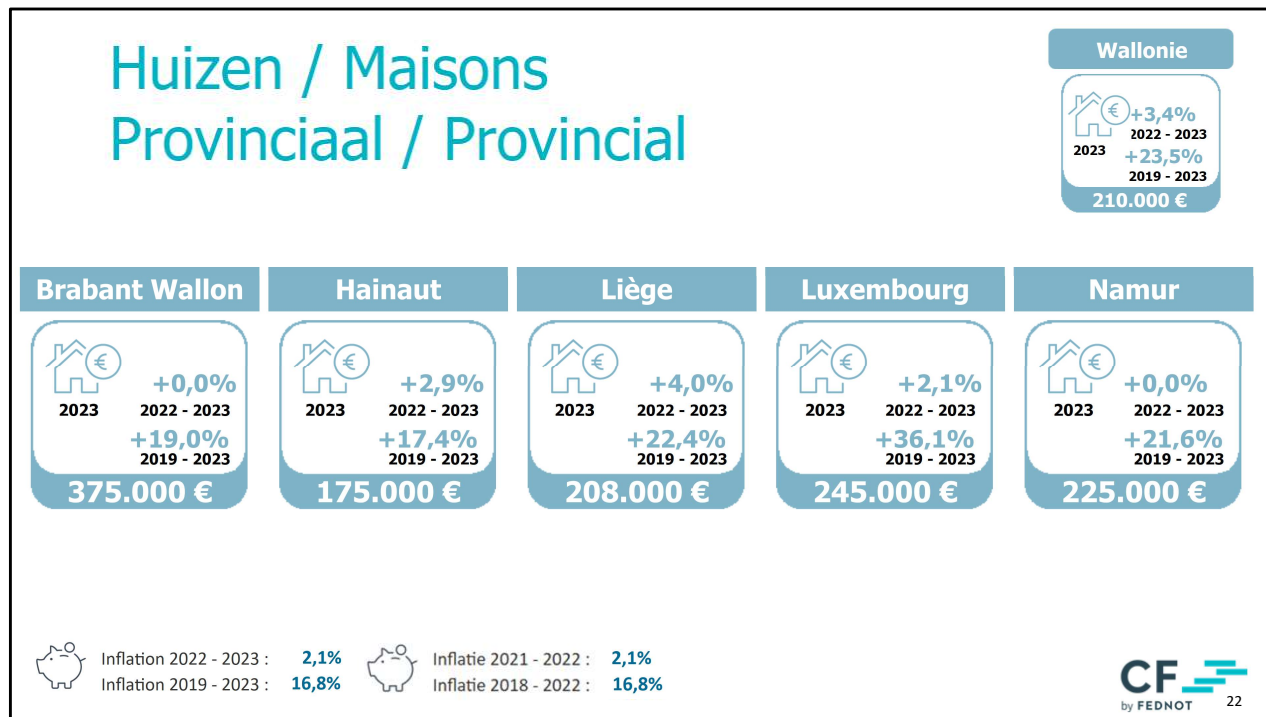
Huizen / Maisons
Provinciaal / Provincial

Wallonie
2023
+3,4%
2022 - 2023
+23,5%
2019 - 2023
210.000 €

Brabant Wallon
2023
+0,0%
2022 - 2023
+19,0%
2019 - 2023
375.000 €

Hainaut
2023
+2,9%
2022 - 2023
+17,4%
2019 - 2023
175.000 €

Liège
2023
+4,0%
2022 - 2023
+22,4%
2019 - 2023
208.000 €

Luxembourg
2023
+2,1%
2022 - 2023
+36,1%
2019 - 2023
245.000 €

Namur
2023
+0,0%
2022 - 2023
+21,6%
2019 - 2023
225.000 €

Inflation 2022 - 2023 : 2,1%
Inflation 2019 - 2023 : 16,8%

Inflatie 2021 - 2022 : 2,1%
Inflatie 2018 - 2022 : 16,8%

CF by FEDNOT
22